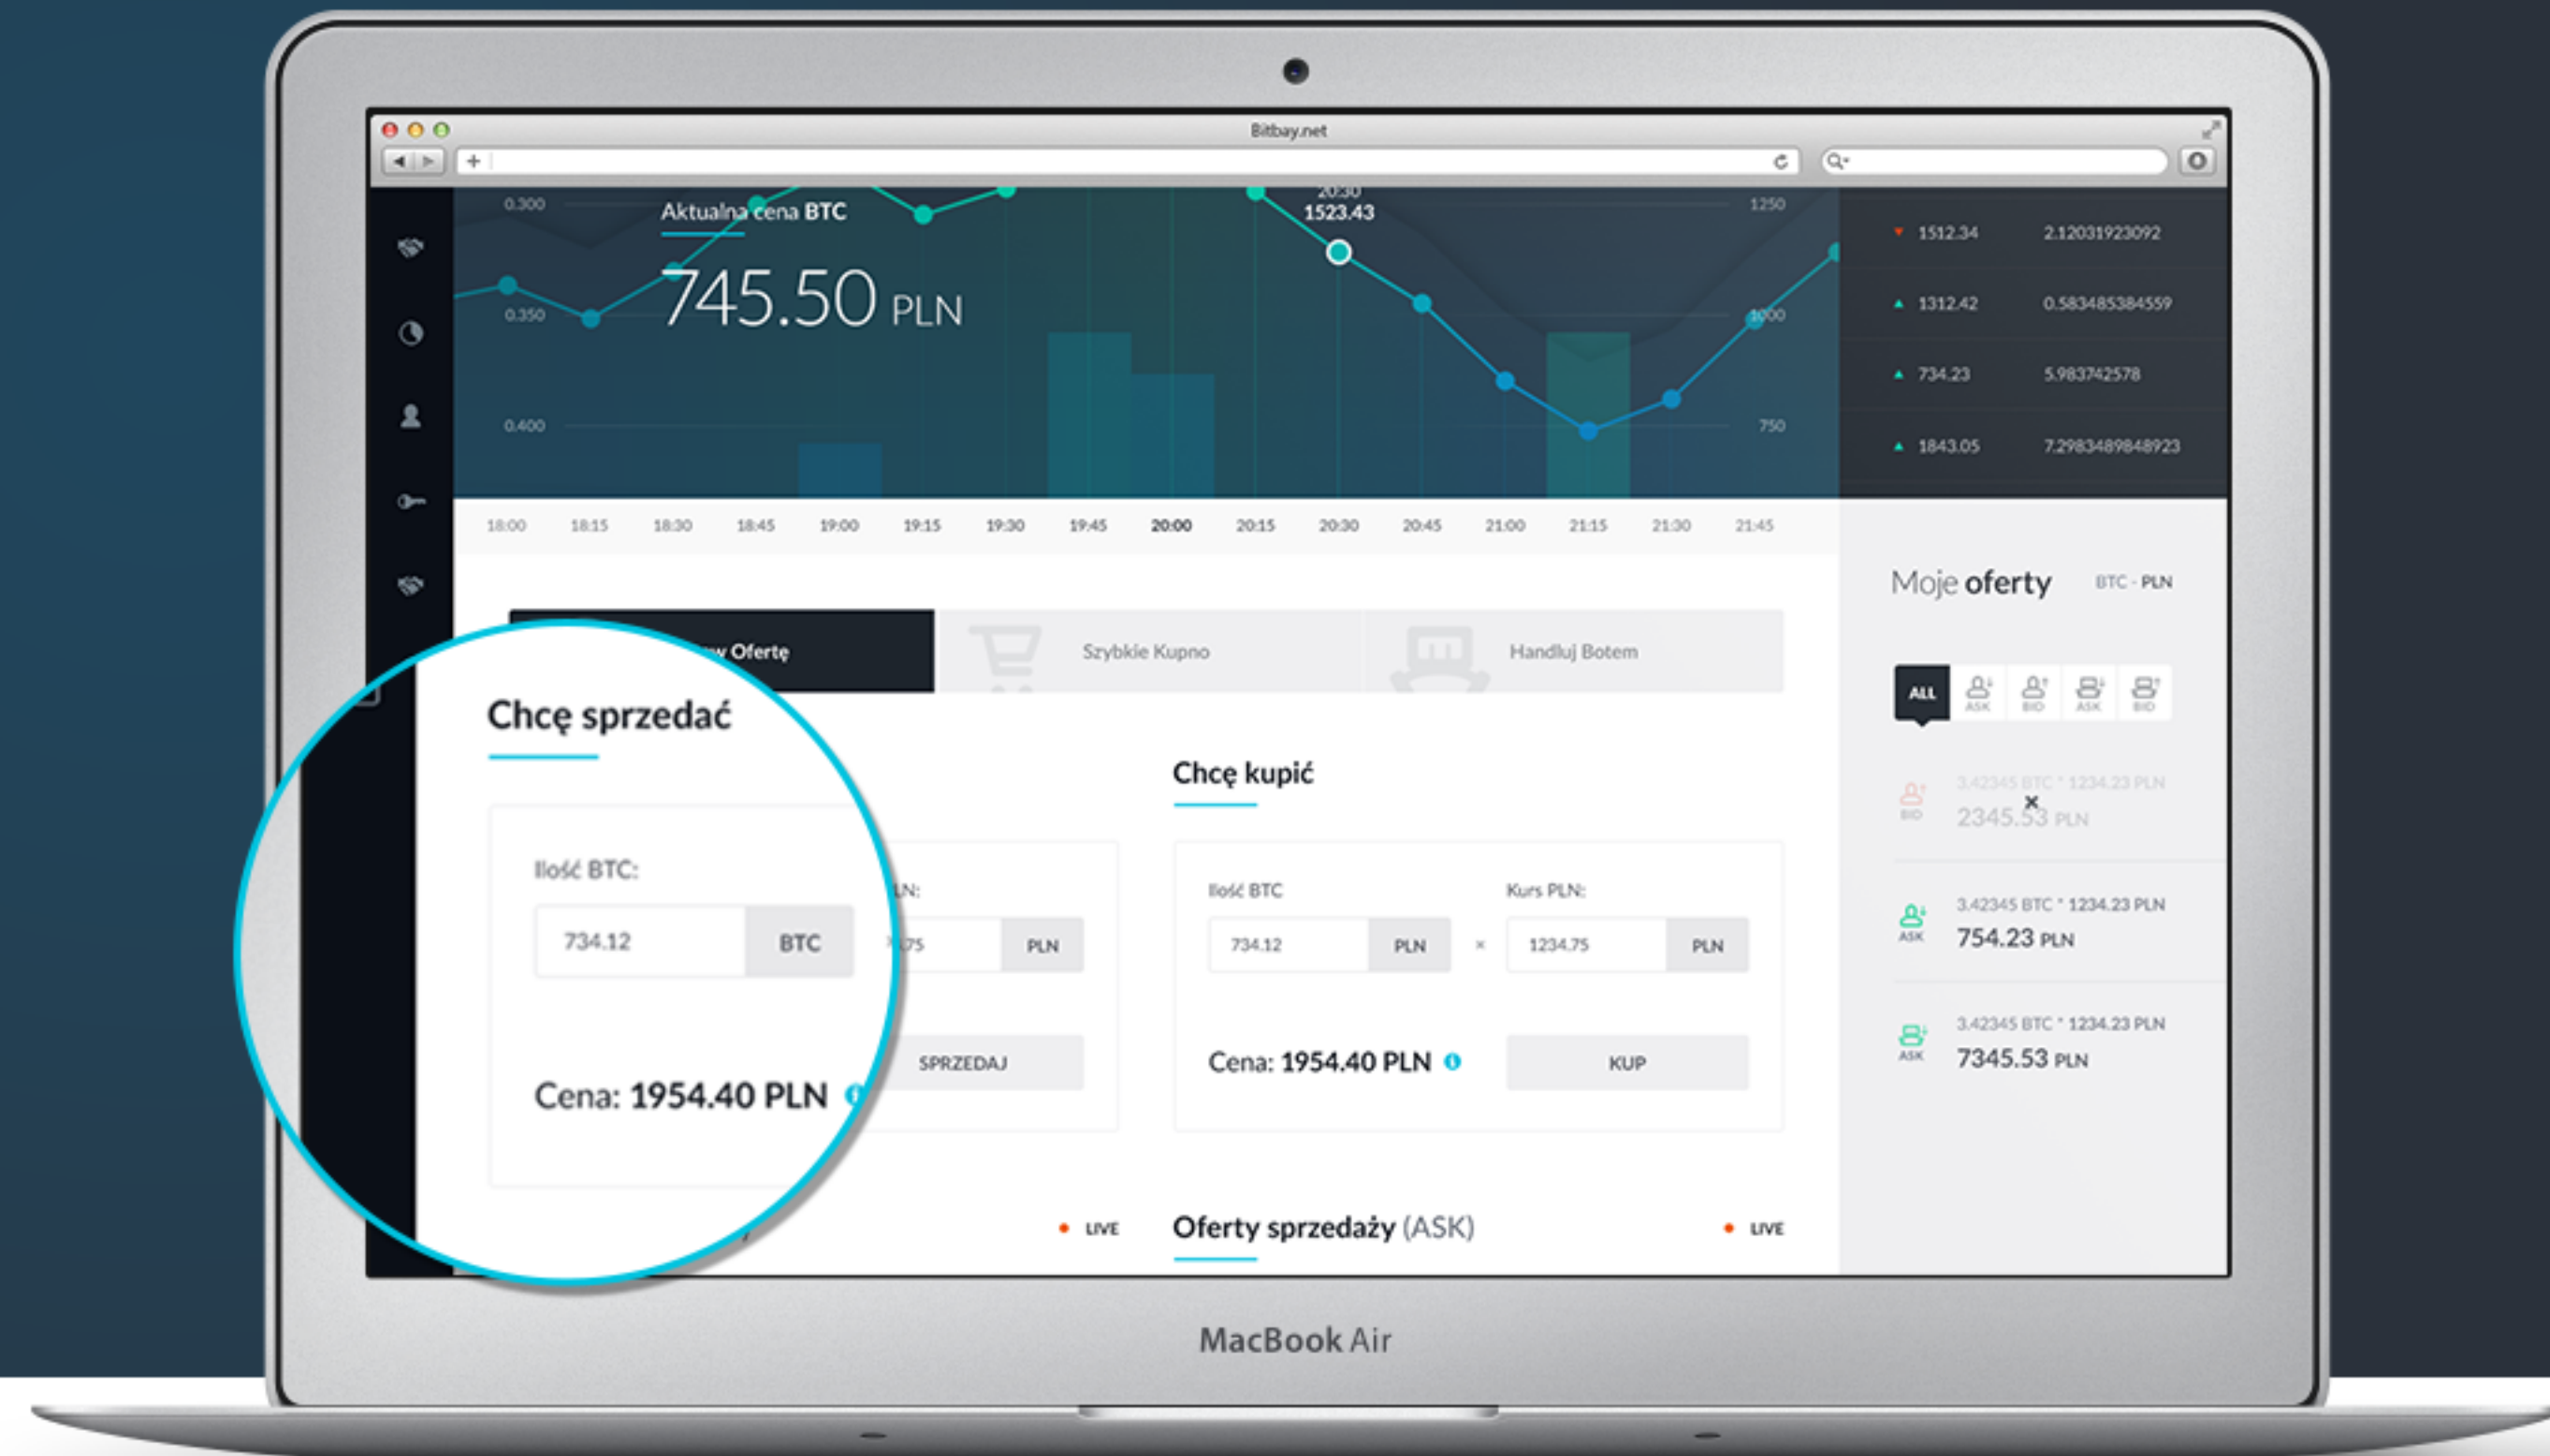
Bitbay.net

0.300
Aktualna cena BTC
745.50 PLN
0.350
0.400
20:30
1523.43
1250
1000
750

1512.34 2.12031923092
1312.42 0.583485384559
734.23 5.983742578
1843.05 7.2983489848923

18:00 18:15 18:30 18:45 19:00 19:15 19:30 19:45 20:00 20:15 20:30 20:45 21:00 21:15 21:30 21:45

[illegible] Ofertę
Szybkie Kupno
Handluj Botem

Chcę sprzedać

Ilość BTC:
734.12 BTC
Cena: 1954.40 PLN

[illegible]LN:
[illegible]75 PLN
SPRZEDAJ

Chcę kupić

Ilość BTC
734.12 PLN
×
Kurs PLN:
1234.75 PLN
Cena: 1954.40 PLN
KUP

LIVE
Oferty sprzedaży (ASK)
LIVE

Moje oferty BTC - PLN

ALL ASK BID ASK BID

BID 3.42345 BTC * 1234.23 PLN
2345.53 PLN
ASK 3.42345 BTC * 1234.23 PLN
754.23 PLN
ASK 3.42345 BTC * 1234.23 PLN
7345.53 PLN

MacBook Air